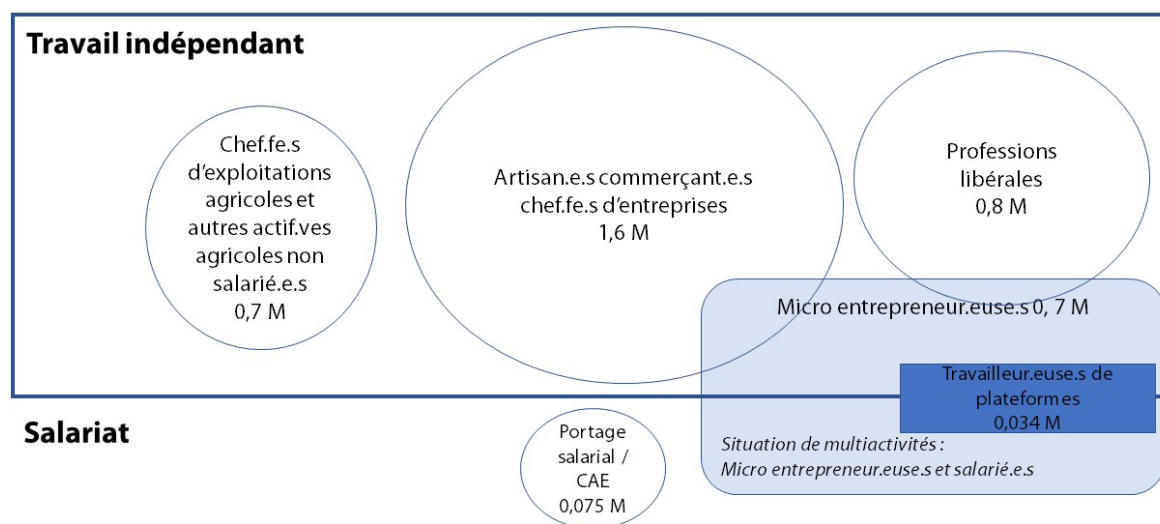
Travail indépendant

Chef.fe.s d'exploitations agricoles et autres actif.ves agricoles non salarié.e.s 0,7 M

Artisan.e.s commerçant.e.s chef.fe.s d'entreprises 1,6 M

Professions libérales 0,8 M

Micro entrepreneur.euse.s 0, 7 M

Travailleur.euse.s de plateformes 0,034 M

Salariat

Portage salarial / CAE 0,075 M

Situation de multiactivités : Micro entrepreneur.euse.s et salarié.e.s